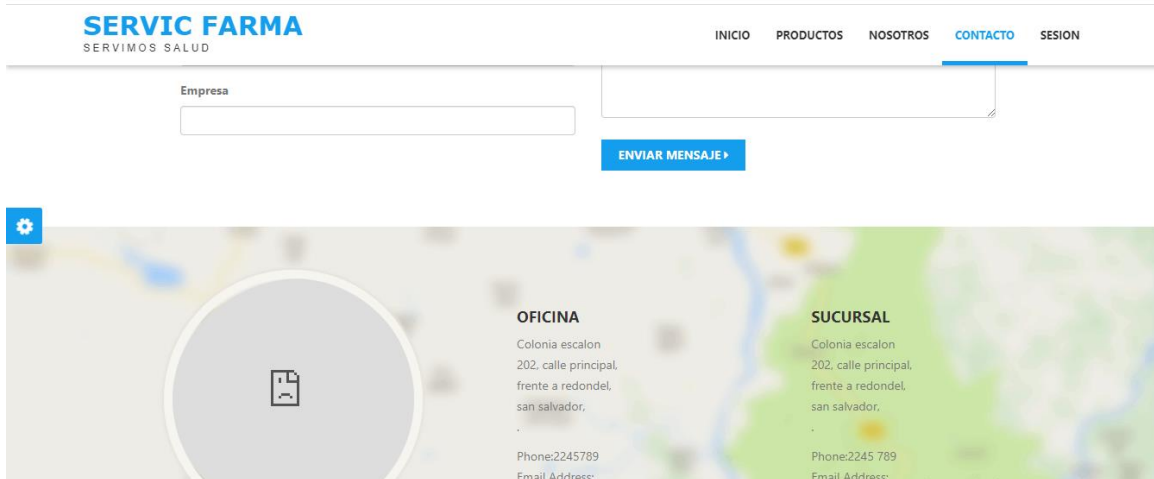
SERVIC FARMA
SERVIMOS SALUD

INICIO PRODUCTOS NOSOTROS CONTACTO SESION

Empresa

ENVIAR MENSAJE ▸

OFICINA
Colonia escalon 202, calle principal, frente a redondel, san salvador,
.
Phone:2245789
Email Address:

SUCURSAL
Colonia escalon 202, calle principal, frente a redondel, san salvador,
.
Phone:2245 789
Email Address: